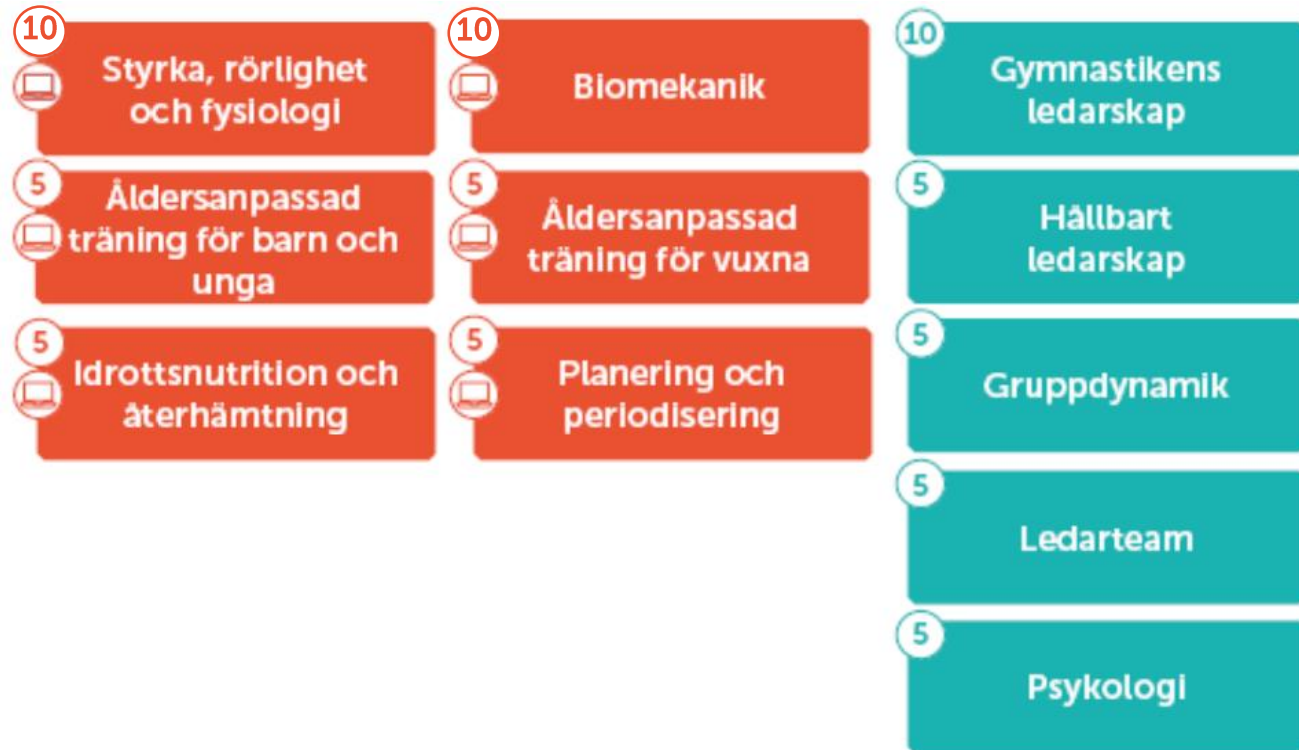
10
Styrka, rörlighet och fysiologi

10
Biomekanik

10
Gymnastikens ledarskap

5
Åldersanpassad träning för barn och unga

5
Åldersanpassad träning för vuxna

5
Hållbart ledarskap

5
Idrottsnutrition och återhämtning

5
Planering och periodisering

5
Gruppdynamik

5
Ledarteam

5
Psykologi